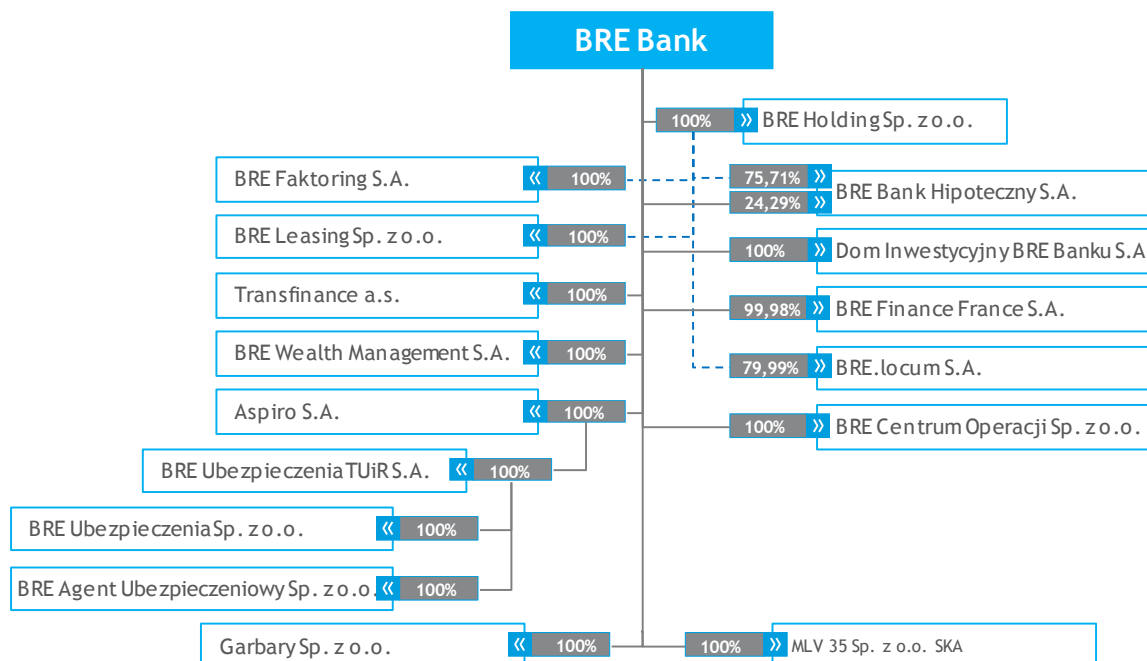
BRE Bank

100% BRE Holding Sp. z o.o.

BRE Faktoring S.A. 100%

75,71% BRE Bank Hipoteczny S.A.
24,29%

BRE Leasing Sp. z o.o. 100%

100% Dom Inwestycyjny BRE Banku S.A

Transfinance a.s. 100%

99,98% BRE Finance France S.A.

BRE Wealth Management S.A. 100%

79,99% BRE.locum S.A.

Aspiro S.A. 100%

100% BRE Centrum Operacji Sp. z o.o.

BRE Ubezpieczenia TUiR S.A. 100%

BRE Ubezpieczenia Sp. z o.o. 100%

BRE Agent Ubezpieczeniowy Sp. z o.o. 100%

Garbary Sp. z o.o. 100%

100% MLV 35 Sp. z o.o. SKA